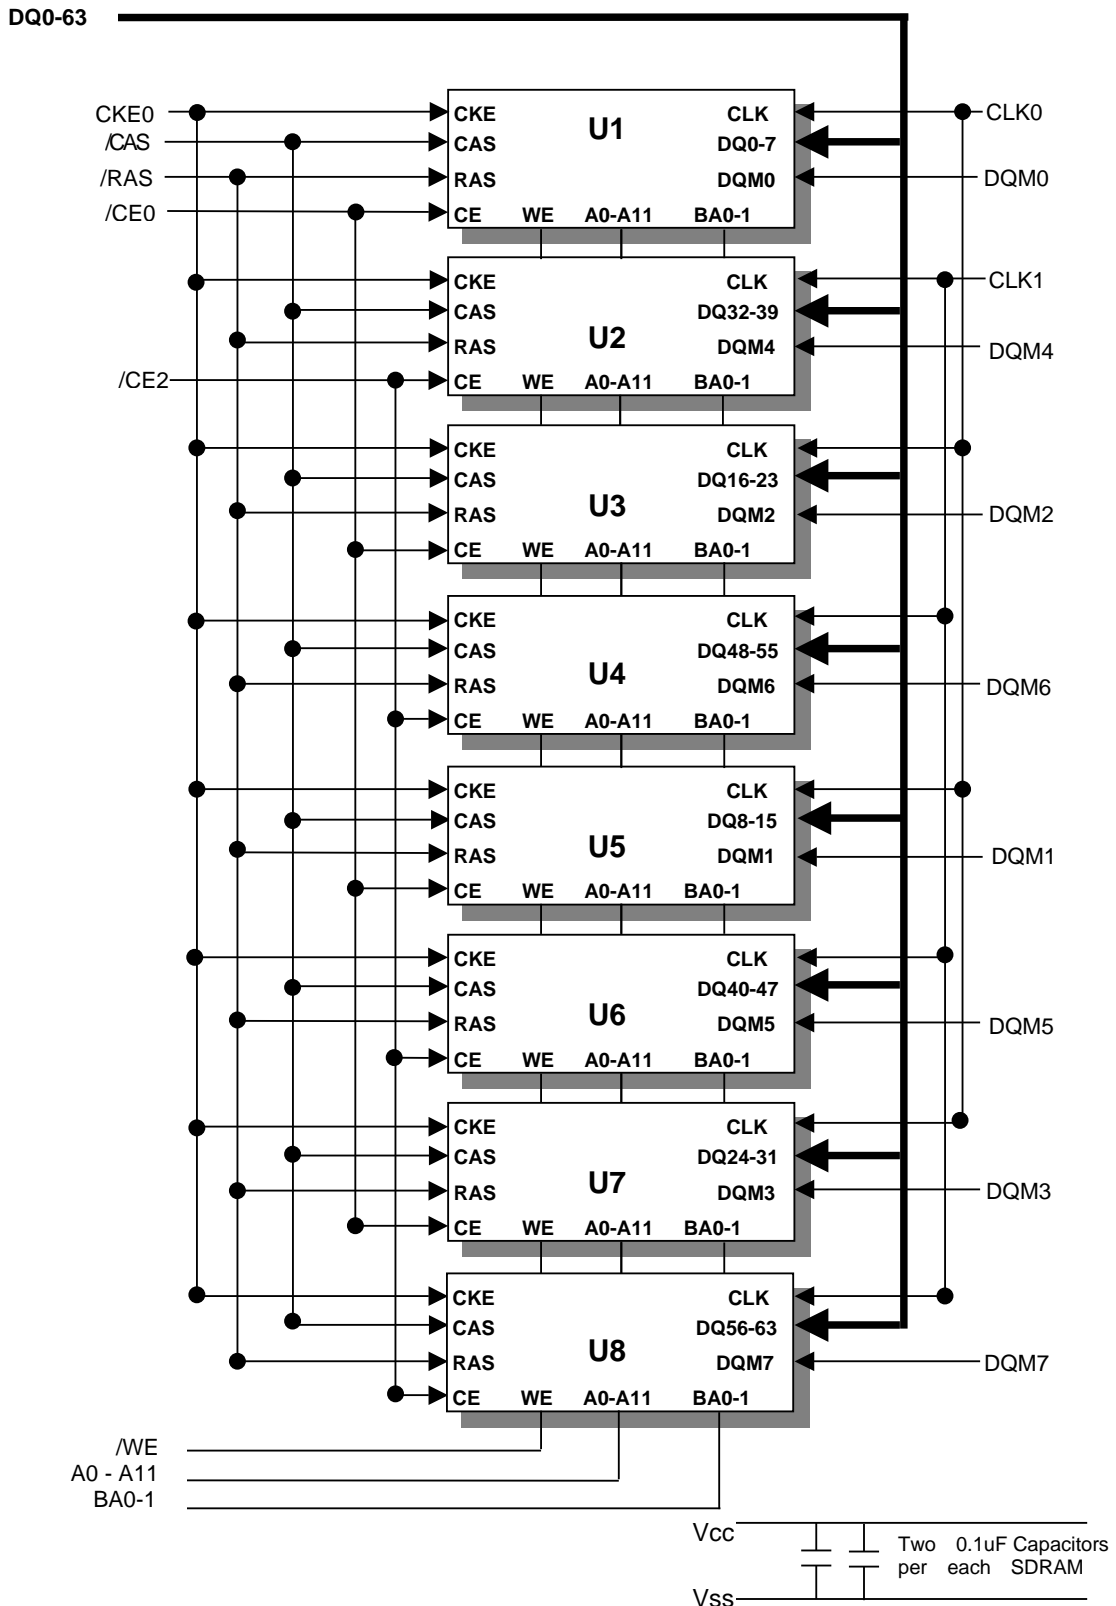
DQ0-63

CKE0
/CAS
/RAS
/CE0

CKE CAS RAS CE
U1
CLK
DQ0-7
DQM0
WE A0-A11 BA0-1

CLK0
DQM0

CKE CAS RAS CE
U2
CLK
DQ32-39
DQM4
WE A0-A11 BA0-1

/CE2
CLK1
DQM4

CKE CAS RAS CE
U3
CLK
DQ16-23
DQM2
WE A0-A11 BA0-1

DQM2

CKE CAS RAS CE
U4
CLK
DQ48-55
DQM6
WE A0-A11 BA0-1

DQM6

CKE CAS RAS CE
U5
CLK
DQ8-15
DQM1
WE A0-A11 BA0-1

DQM1

CKE CAS RAS CE
U6
CLK
DQ40-47
DQM5
WE A0-A11 BA0-1

DQM5

CKE CAS RAS CE
U7
CLK
DQ24-31
DQM3
WE A0-A11 BA0-1

DQM3

CKE CAS RAS CE
U8
CLK
DQ56-63
DQM7
WE A0-A11 BA0-1

DQM7

/WE
A0 - A11
BA0-1

Vcc
Vss
Two 0.1uF Capacitors per each SDRAM